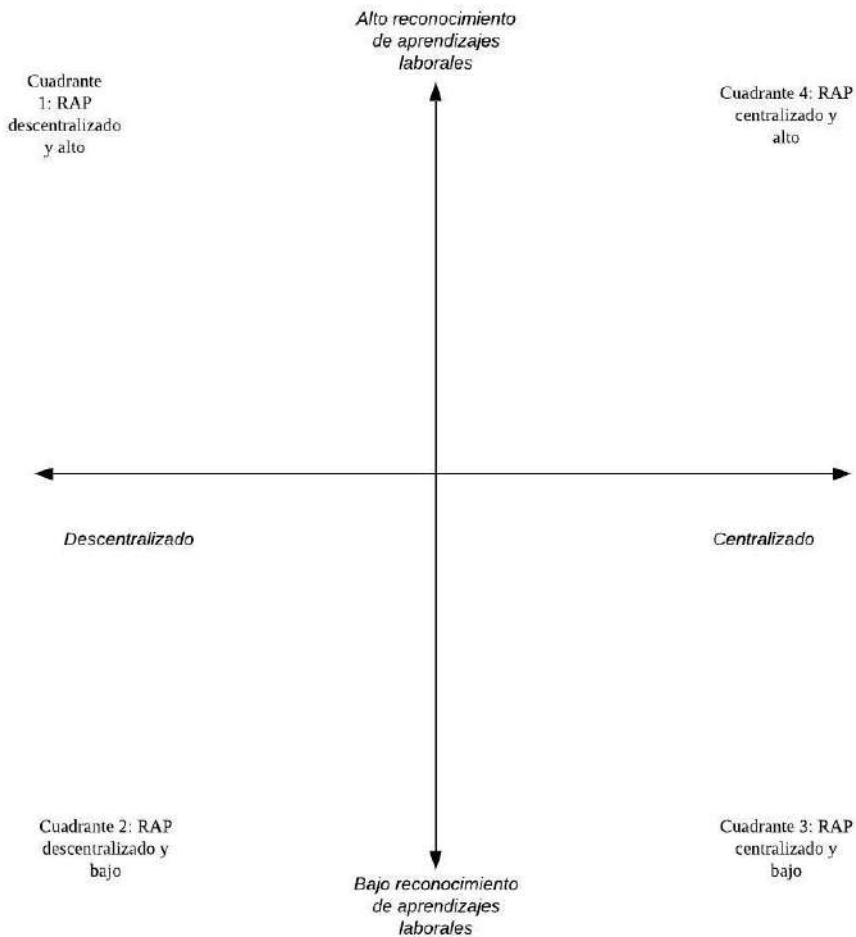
Alto reconocimiento de aprendizajes laborales

Cuadrante 1: RAP descentralizado y alto

Cuadrante 4: RAP centralizado y alto

Descentralizado

Centralizado

Cuadrante 2: RAP descentralizado y bajo

Cuadrante 3: RAP centralizado y bajo

Bajo reconocimiento de aprendizajes laborales